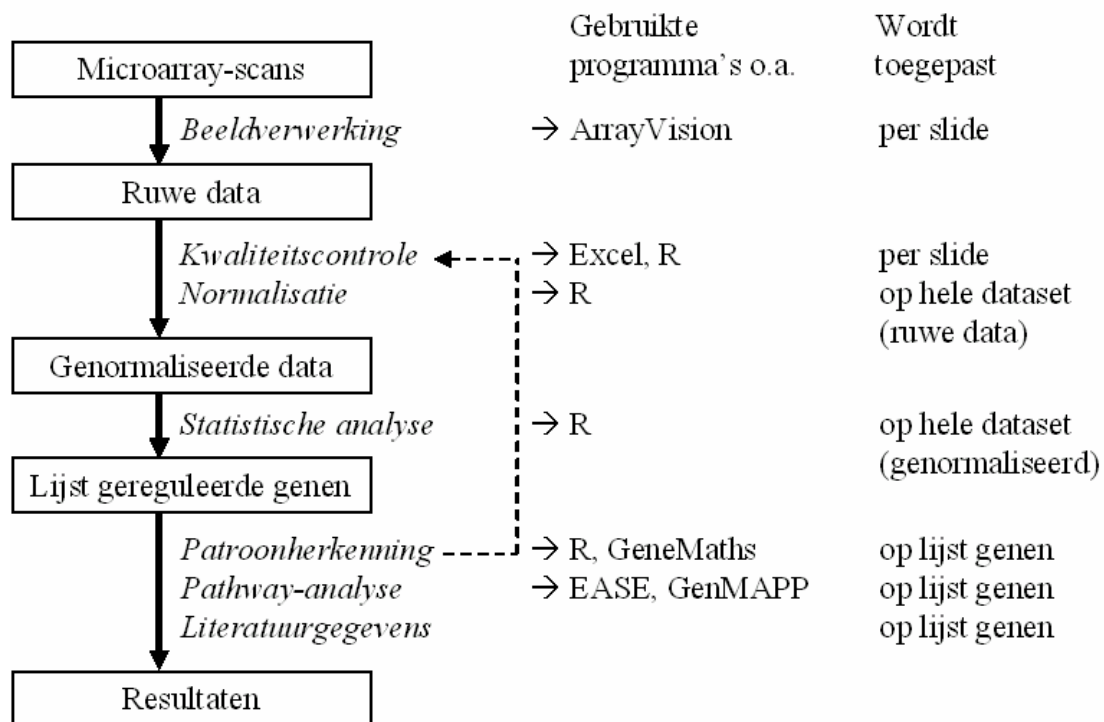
Gebruikte programma's o.a.

Wordt toegepast

Microarray-scans

Beeldverwerking → ArrayVision per slide

Ruwe data

Kwaliteitscontrole → Excel, R per slide

Normalisatie → R op hele dataset (ruwe data)

Genormaliseerde data

Statistische analyse → R op hele dataset (genormaliseerd)

Lijst gereguleerde genen

Patroonherkenning → R, GeneMaths op lijst genen

Pathway-analyse → EASE, GenMAPP op lijst genen

Literatuurgegevens op lijst genen

Resultaten